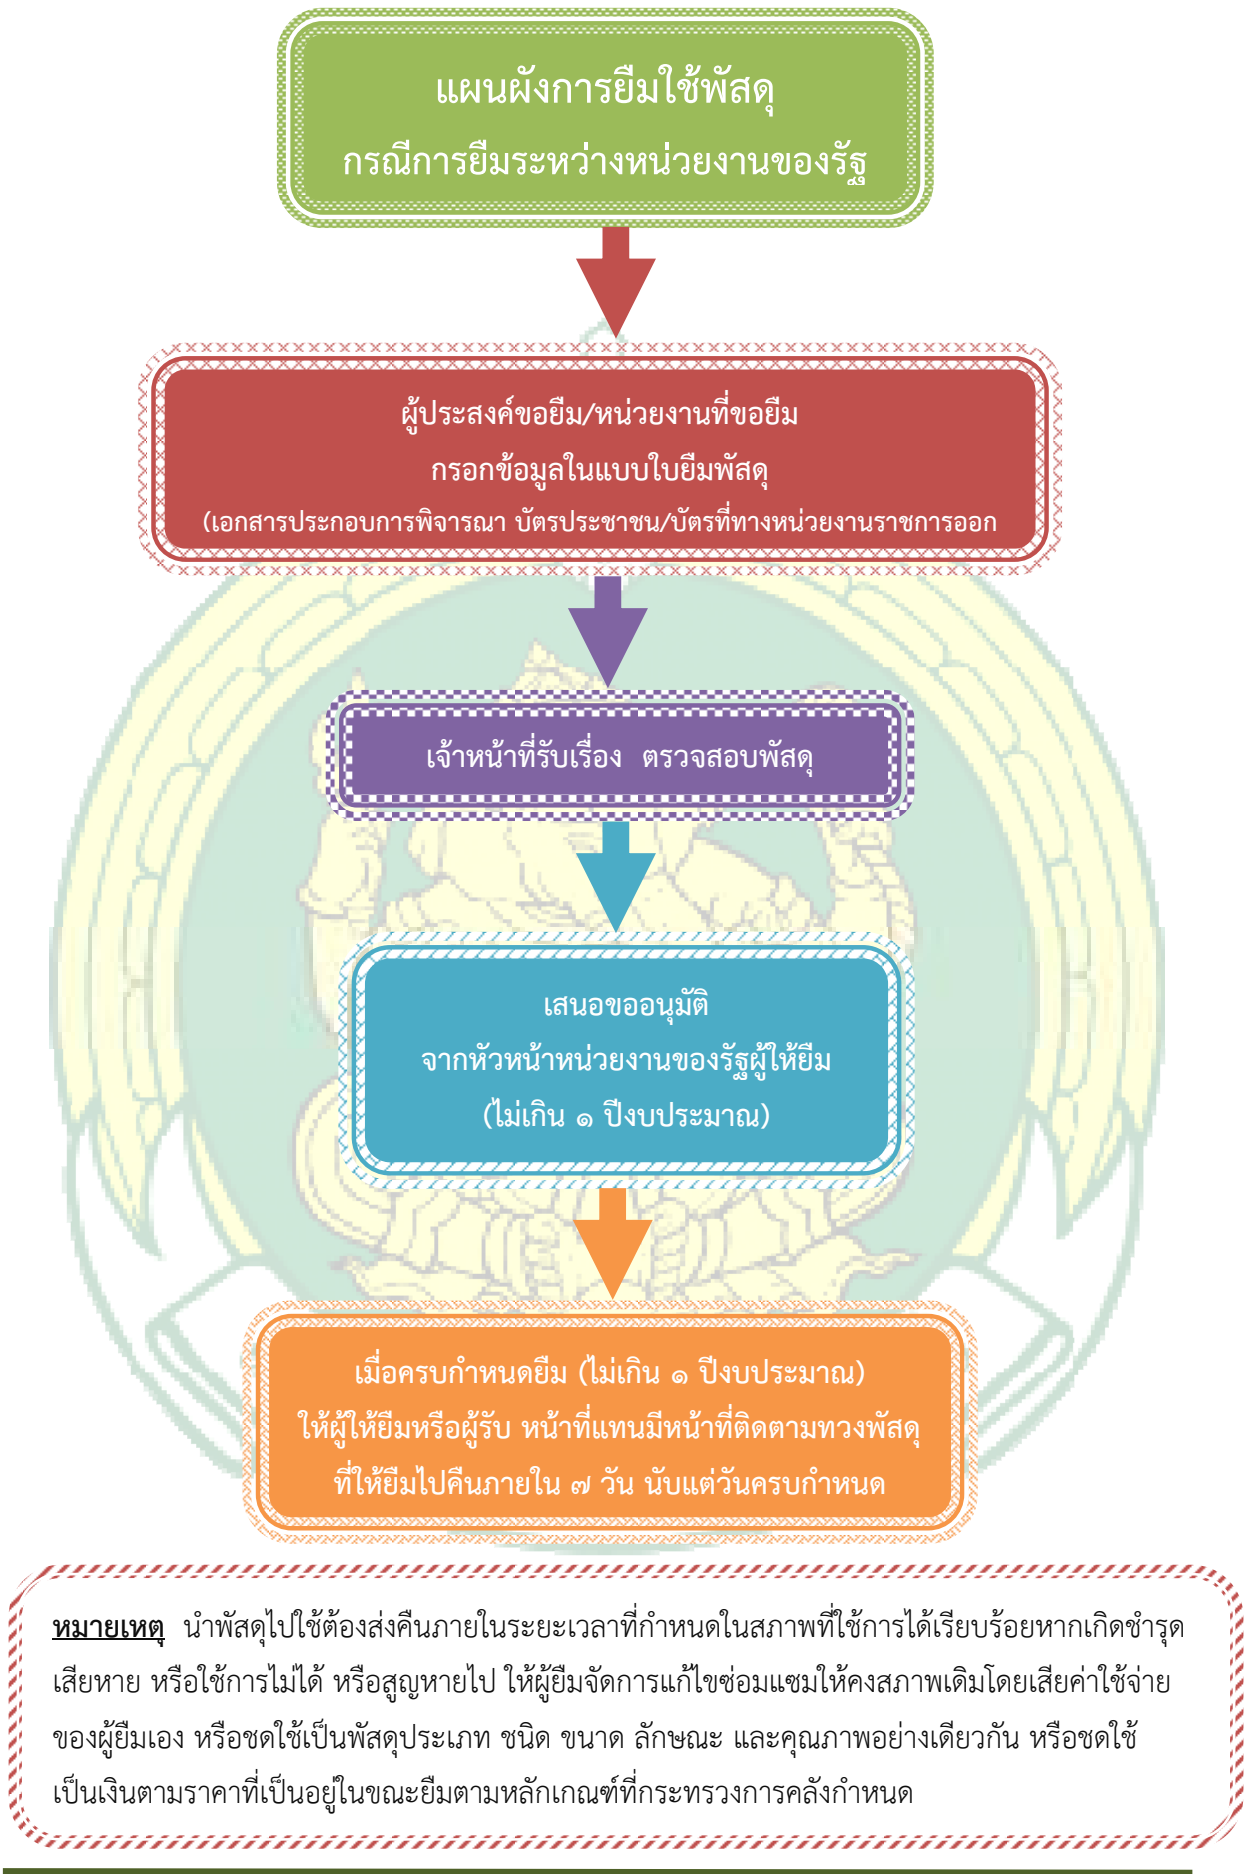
แผนผังการยืมใช้พัสดุ
กรณีการยืมระหว่างหน่วยงานของรัฐ

ผู้ประสงค์ขอยืม/หน่วยงานที่ขอยืม
กรอกข้อมูลในแบบใบยืมพัสดุ
(เอกสารประกอบการพิจารณา บัตรประชาชน/บัตรที่ทางหน่วยงานราชการออก

เจ้าหน้าที่รับเรื่อง ตรวจสอบพัสดุ

เสนอขออนุมัติ
จากหัวหน้าหน่วยงานของรัฐผู้ให้ยืม
(ไม่เกิน ๑ ปีงบประมาณ)

เมื่อครบกำหนดยืม (ไม่เกิน ๑ ปีงบประมาณ)
ให้ผู้ให้ยืมหรือผู้รับ หน้าที่แทนมีหน้าที่ติดตามทวงพัสดุ
ที่ให้ยืมไปคืนภายใน ๗ วัน นับแต่วันครบกำหนด

หมายเหตุ นำพัสดุไปใช้ต้องส่งคืนภายในระยะเวลาที่กำหนดในสภาพที่ใช้การได้เรียบร้อยหากเกิดชำรุดเสียหาย หรือใช้การไม่ได้ หรือสูญหายไป ให้ผู้ยืมจัดการแก้ไขซ่อมแซมให้คงสภาพเดิมโดยเสียค่าใช้จ่ายของผู้ยืมเอง หรือชดใช้เป็นพัสดุประเภท ชนิด ขนาด ลักษณะ และคุณภาพอย่างเดียวกัน หรือชดใช้เป็นเงินตามราคาที่เป็นอยู่ในขณะยืมตามหลักเกณฑ์ที่กระทรวงการคลังกำหนด